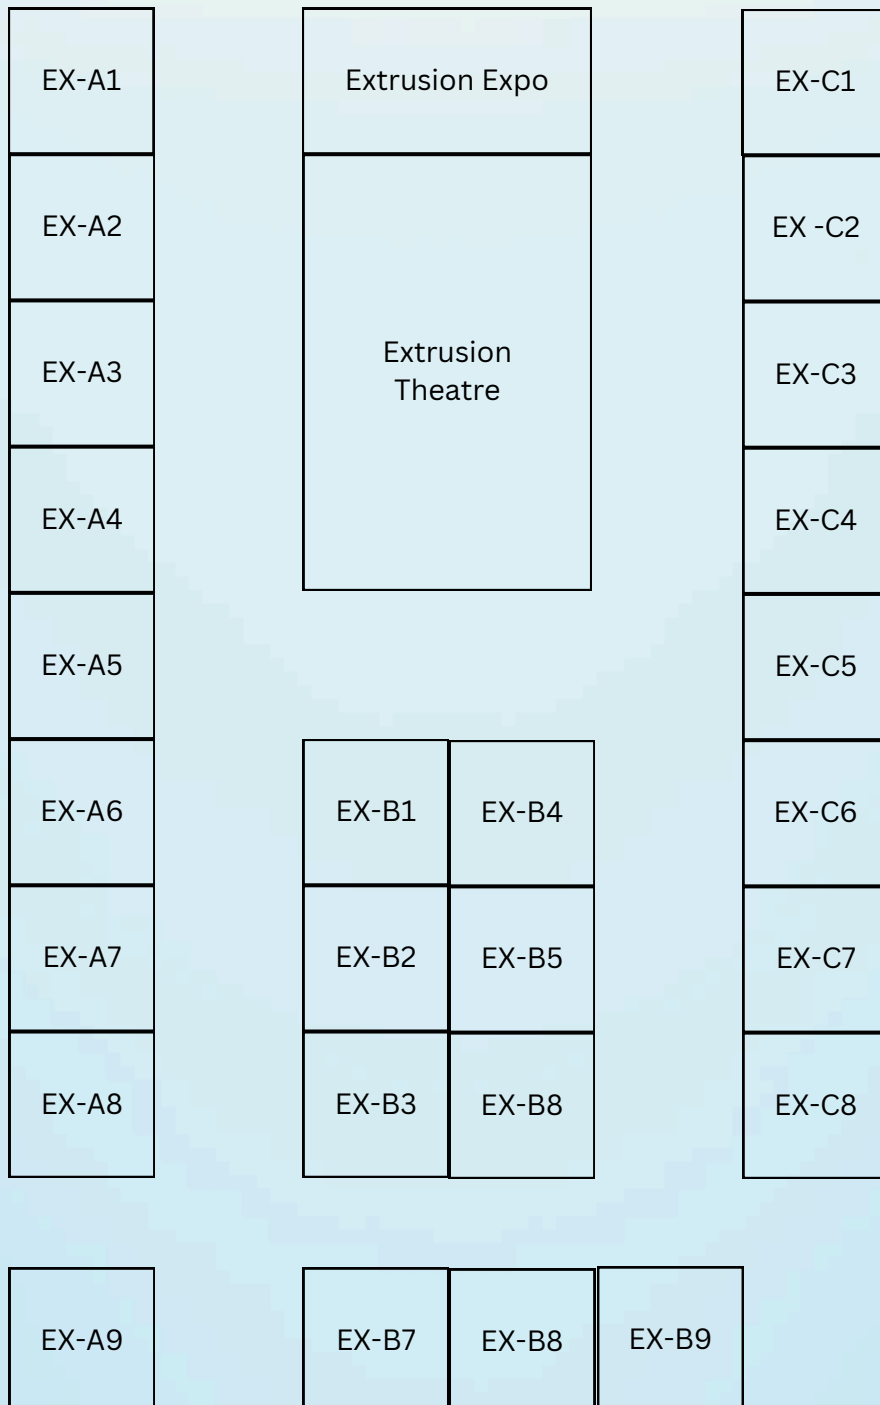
EX-A1

Extrusion Expo

EX-C1

EX-A2

EX -C2

EX-A3

Extrusion Theatre

EX-C3

EX-A4

EX-C4

EX-A5

EX-C5

EX-A6

EX-B1

EX-B4

EX-C6

EX-A7

EX-B2

EX-B5

EX-C7

EX-A8

EX-B3

EX-B8

EX-C8

EX-A9

EX-B7

EX-B8

EX-B9